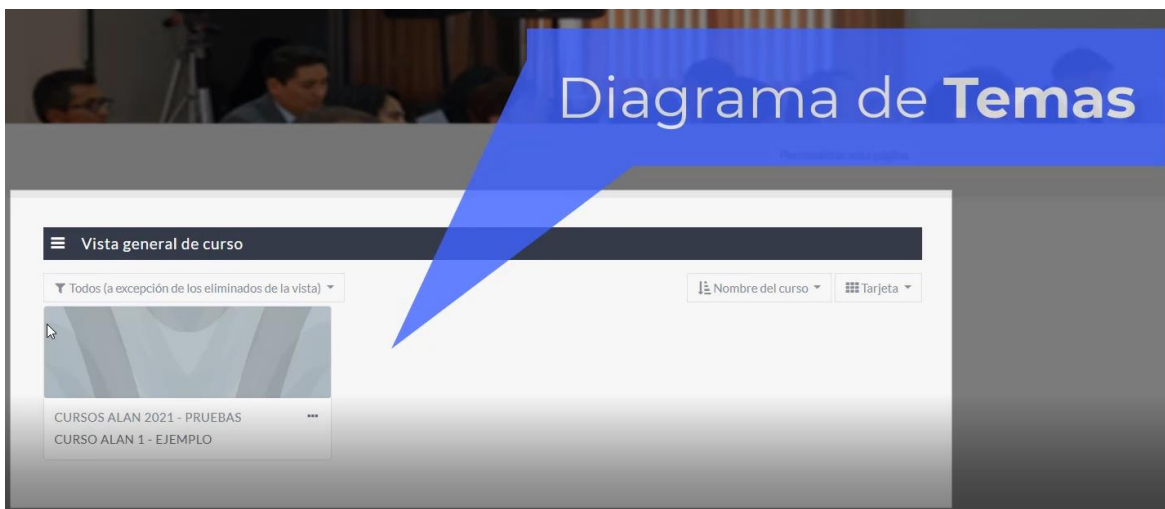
Diagrama de **Temas**

Personalizar esta página

Vista general de curso

Todos (a excepción de los eliminados de la vista)

Nombre del curso

Tarjeta

CURSOS ALAN 2021 - PRUEBAS

CURSO ALAN 1 - EJEMPLO